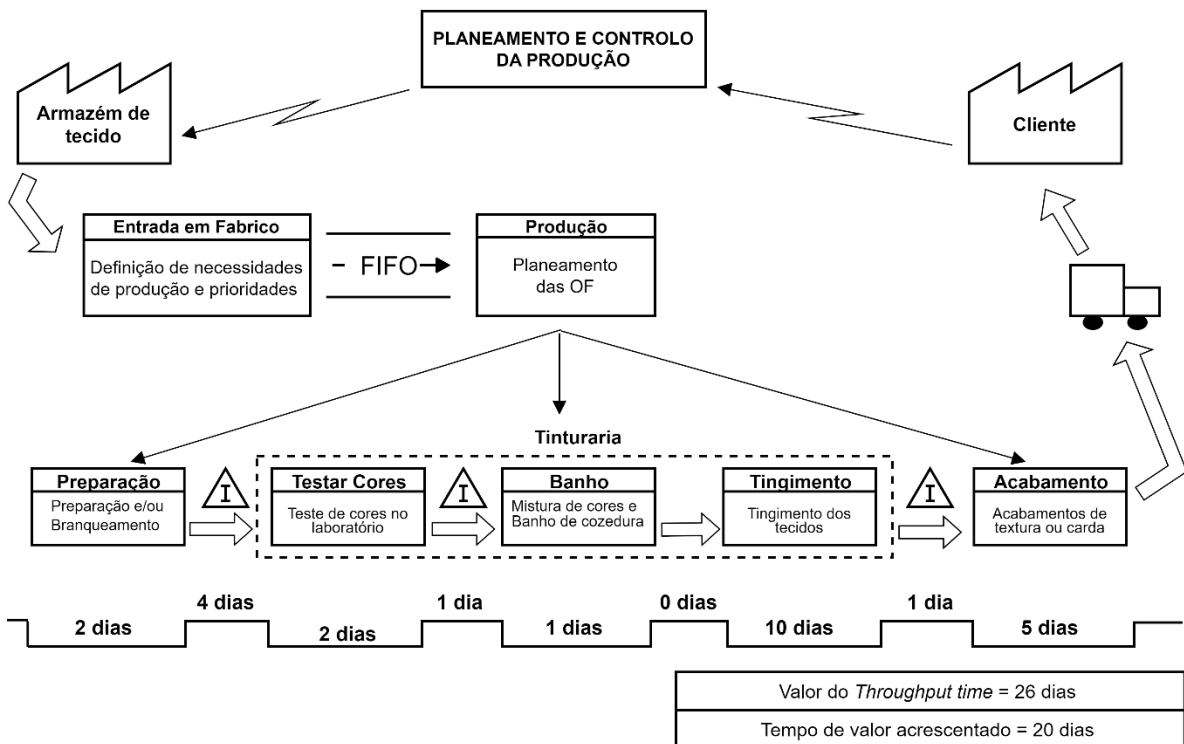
PLANEAMENTO E CONTROLO DA PRODUÇÃO

Armazém de tecido

Cliente

Entrada em Fabrico

Definição de necessidades de produção e prioridades

FIFO

Produção

Planeamento das OF

Tinturaria

Preparação

Preparação e/ou Branqueamento

I

Testar Cores

Teste de cores no laboratório

I

Banho

Mistura de cores e Banho de cozedura

Tingimento

Tingimento dos tecidos

I

Acabamento

Acabamentos de textura ou carda

4 dias

1 dia

0 dias

1 dia

2 dias

2 dias

1 dias

10 dias

5 dias

| Valor do *Throughput time* = 26 dias |
|---|
| Tempo de valor acrescentado = 20 dias |